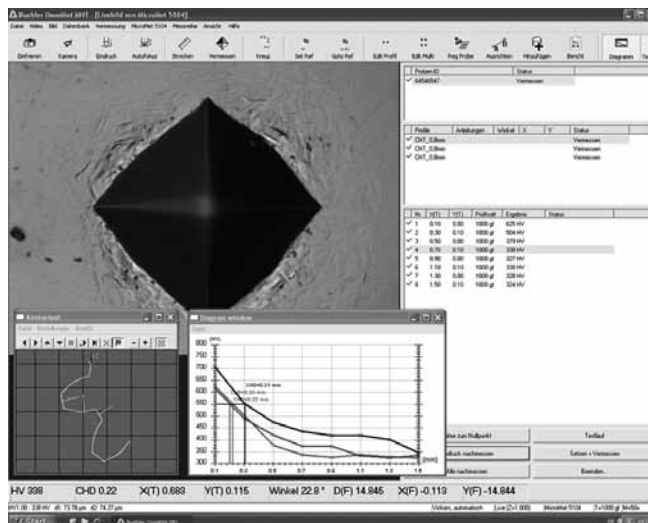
Buehler OmniMet MHT - [Livebild von Micromet 5104]

Datei Video Bild Datenbank Vermessung MicroMet 5104 Messmaske Ansicht Hilfe

Entfernen Kamera Eindruck Autofokus Strecken Vermessen Kreuz Set Ref Goto Ref Edit Profil Edit Multi Neg Probe Ausrichten Hinzufügen Bericht Diagramm

| Proben-ID | Status |
|---|---|
| 64560547 | Vermessen |

| Profile | Anleitungen | Winkel | X | Y | Status |
|---|---|---|---|---|---|
| CHT_0,8mm | | | | | Vermessen |
| CHT_0,8mm | | | | | Vermessen |
| CHT_0,8mm | | | | | Vermessen |

| Nr. | X(T) | Y(T) | Prüfkraft | Ergebnis | Status |
|---|---|---|---|---|---|
| 1 | 0.10 | 0.00 | 1000 gf | 625 HV | |
| 2 | 0.30 | 0.10 | 1000 gf | 504 HV | |
| 3 | 0.50 | 0.00 | 1000 gf | 379 HV | |
| 4 | 0.70 | 0.10 | 1000 gf | 338 HV | |
| 5 | 0.90 | 0.00 | 1000 gf | 327 HV | |
| 6 | 1.10 | 0.10 | 1000 gf | 330 HV | |
| 7 | 1.30 | 0.00 | 1000 gf | 328 HV | |
| 8 | 1.50 | 0.10 | 1000 gf | 324 HV | |

Kontrollrad

Datei Einstellungen Ansicht

Diagram window

Datei

[HV]

900 800 700 600 500 400 300 200 100

0.1 0.2 0.3 0.4 0.5 0.6 0.7 0.8 0.9 1 1.1 1.2 1.3 1.4 1.5 1.6 [mm]

CHD=0.21 mm

CHD=0.20 mm

CHD=0.20 mm

Fahre zum Nullpunkt

Testlauf

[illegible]buch nachmessen

Setzen + Vermessen

Alle nachmessen

Beenden...

HV 338 CHD 0.22 X(T) 0.683 Y(T) 0.115 Winkel 22.8 ° D(F) 14.845 X(F) -0.113 Y(F) -14.844

HV1.00 : 338 HV d1: 73.78 µm d2: 74.27 µm

Vielfach, automatisch Live (2x1.000) MicroMet 5104 1000 gf Mx50x

Start